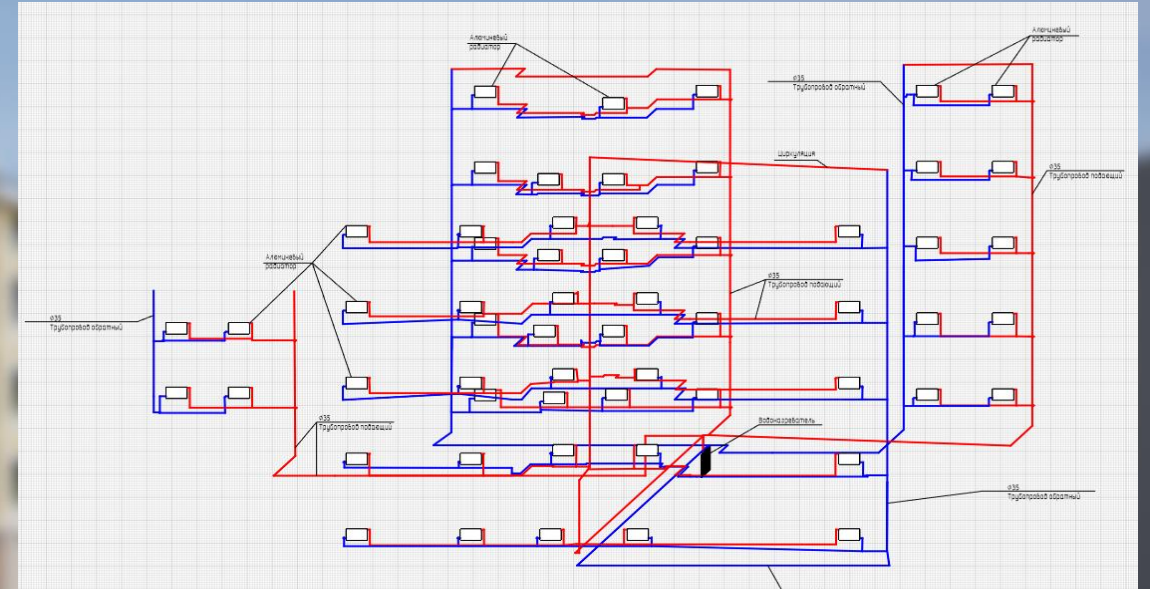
Алюминиевый радиатор

Алюминиевый радиатор

ø35
Трубопровод обратный

Циркуляция

ø35
Трубопровод подающий

Алюминиевый радиатор

ø35
Трубопровод подающий

ø35
Трубопровод обратный

ø35
Трубопровод подающий

Водонагреватель

ø35
Трубопровод обратный